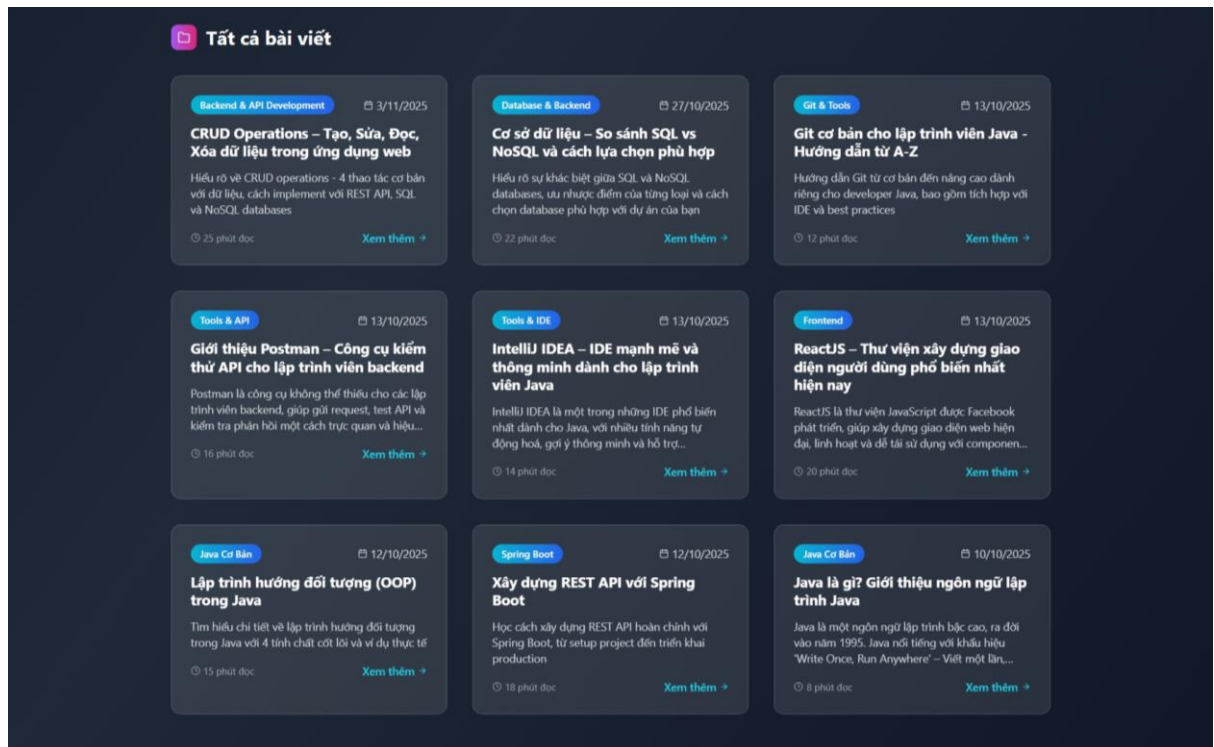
Tất cả bài viết

Backend & API Development
3/11/2025
CRUD Operations – Tạo, Sửa, Đọc, Xóa dữ liệu trong ứng dụng web
Hiểu rõ về CRUD operations - 4 thao tác cơ bản với dữ liệu, cách implement với REST API, SQL và NoSQL databases
25 phút đọc
Xem thêm →

Database & Backend
27/10/2025
Cơ sở dữ liệu – So sánh SQL vs NoSQL và cách lựa chọn phù hợp
Hiểu rõ sự khác biệt giữa SQL và NoSQL databases, ưu nhược điểm của từng loại và cách chọn database phù hợp với dự án của bạn
22 phút đọc
Xem thêm →

Git & Tools
13/10/2025
Git cơ bản cho lập trình viên Java - Hướng dẫn từ A-Z
Hướng dẫn Git từ cơ bản đến nâng cao dành riêng cho developer Java, bao gồm tích hợp với IDE và best practices
12 phút đọc
Xem thêm →

Tools & API
13/10/2025
Giới thiệu Postman – Công cụ kiểm thử API cho lập trình viên backend
Postman là công cụ không thể thiếu cho các lập trình viên backend, giúp gửi request, test API và kiểm tra phản hồi một cách trực quan và hiệu...
16 phút đọc
Xem thêm →

Tools & IDE
13/10/2025
IntelliJ IDEA – IDE mạnh mẽ và thông minh dành cho lập trình viên Java
IntelliJ IDEA là một trong những IDE phổ biến nhất dành cho Java, với nhiều tính năng tự động hoá, gợi ý thông minh và hỗ trợ...
14 phút đọc
Xem thêm →

Frontend
13/10/2025
ReactJS – Thư viện xây dựng giao diện người dùng phổ biến nhất hiện nay
ReactJS là thư viện JavaScript được Facebook phát triển, giúp xây dựng giao diện web hiện đại, linh hoạt và dễ tái sử dụng với componen...
20 phút đọc
Xem thêm →

Java Cơ Bản
12/10/2025
Lập trình hướng đối tượng (OOP) trong Java
Tìm hiểu chi tiết về lập trình hướng đối tượng trong Java với 4 tính chất cốt lõi và ví dụ thực tế
15 phút đọc
Xem thêm →

Spring Boot
12/10/2025
Xây dựng REST API với Spring Boot
Học cách xây dựng REST API hoàn chỉnh với Spring Boot, từ setup project đến triển khai production
18 phút đọc
Xem thêm →

Java Cơ Bản
10/10/2025
Java là gì? Giới thiệu ngôn ngữ lập trình Java
Java là một ngôn ngữ lập trình bậc cao, ra đời vào năm 1995. Java nổi tiếng với khẩu hiệu 'Write Once, Run Anywhere' – Viết một lần,...
8 phút đọc
Xem thêm →